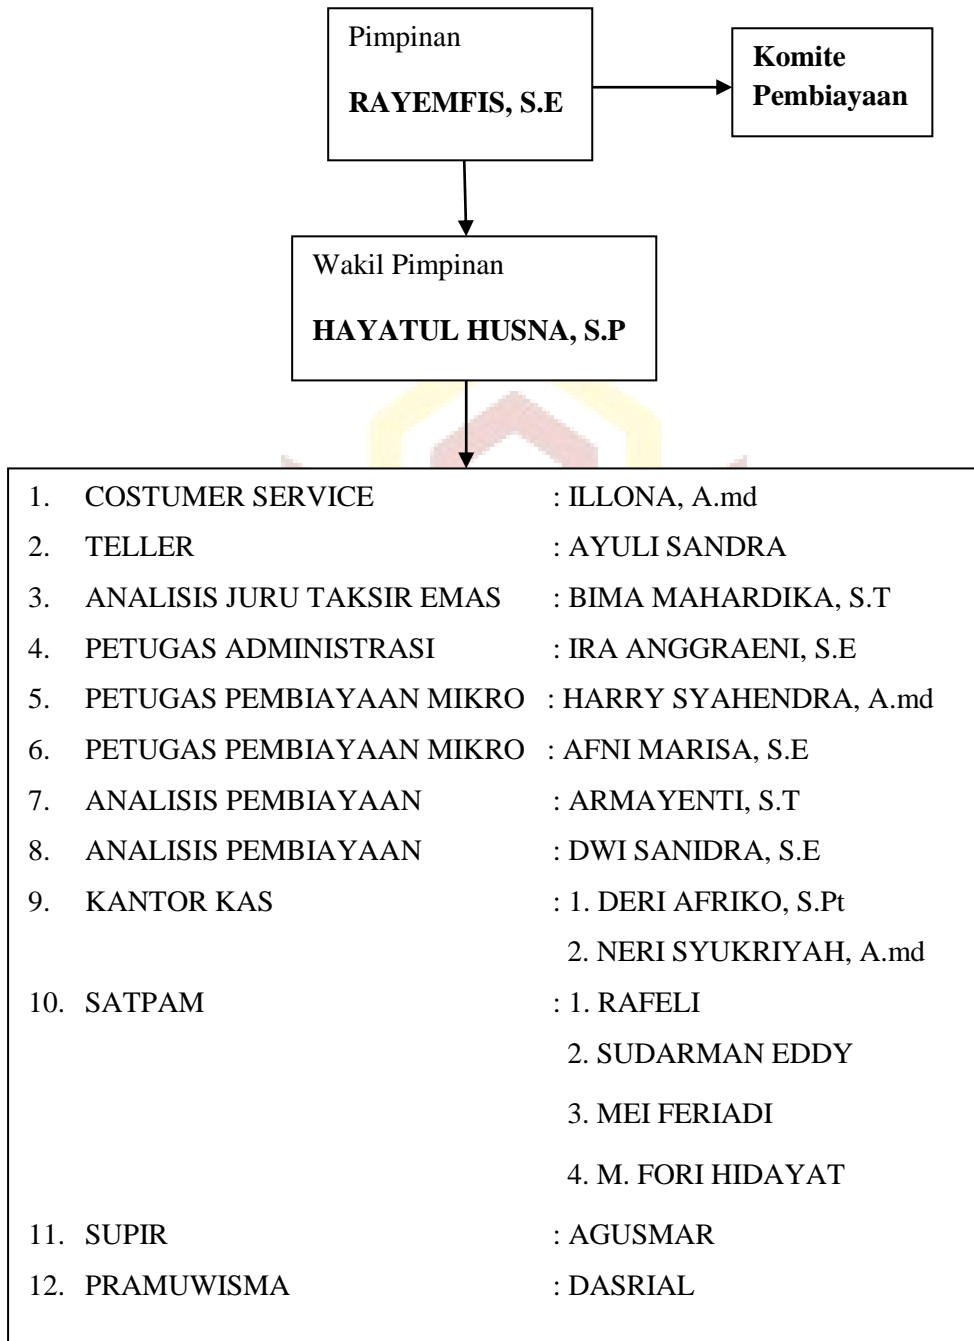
Pimpinan

**RAYEMFIS, S.E**

**Komite Pembiayaan**

Wakil Pimpinan

**HAYATUL HUSNA, S.P**

1. COSTUMER SERVICE : ILLONA, A.md
2. TELLER : AYULI SANDRA
3. ANALISIS JURU TAKSIR EMAS : BIMA MAHARDIKA, S.T
4. PETUGAS ADMINISTRASI : IRA ANGGRAENI, S.E
5. PETUGAS PEMBIAYAAN MIKRO : HARRY SYAHENDRA, A.md
6. PETUGAS PEMBIAYAAN MIKRO : AFNI MARISA, S.E
7. ANALISIS PEMBIAYAAN : ARMAYENTI, S.T
8. ANALISIS PEMBIAYAAN : DWI SANIDRA, S.E
9. KANTOR KAS : 1. DERI AFRIKO, S.Pt
2. NERI SYUKRIYAH, A.md
10. SATPAM : 1. RAFELI
2. SUDARMAN EDDY
3. MEI FERIADI
4. M. FORI HIDAYAT
11. SUPIR : AGUSMAR
12. PRAMUWISMA : DASRIAL